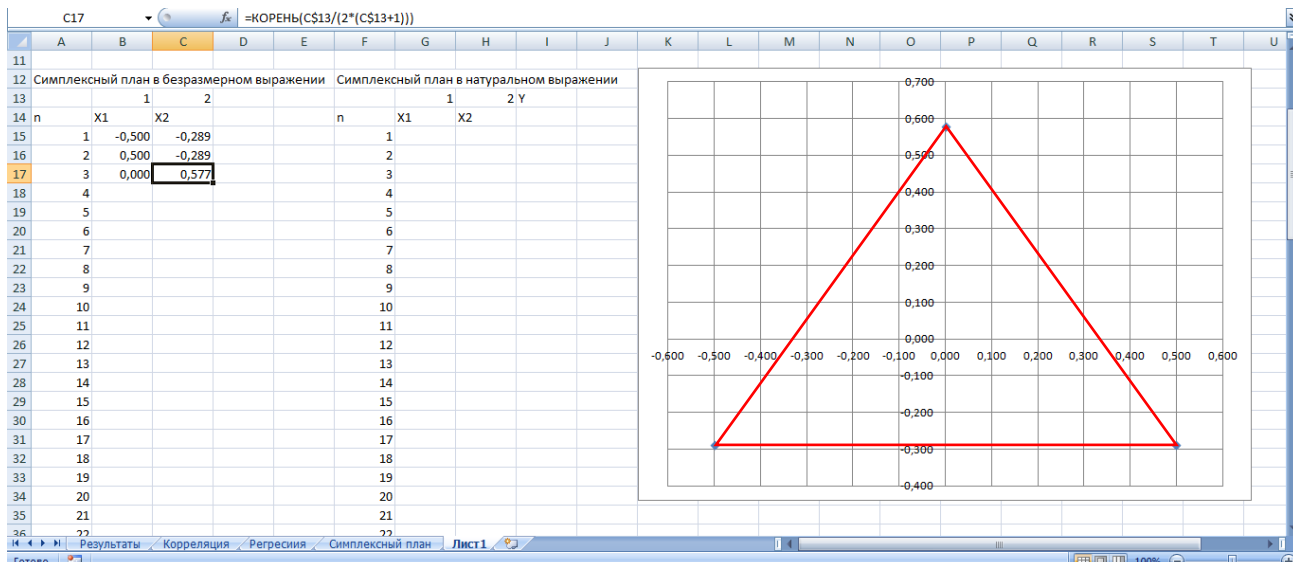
C17 =КОРЕНЬ(C$13/(2*(C$13+1)))

| | A | B | C | D | E | F | G | H | I | J | K | L | M | N | O | P | Q | R | S | T | U |
|---|---|---|---|---|---|---|---|---|---|---|---|---|---|---|---|---|---|---|---|---|---|
| 11 | | | | | | | | | | | | | | | | | | | | | |
| 12 | Симплексный план в безразмерном выражении | | | | | Симплексный план в натуральном выражении | | | | | | | | | | | | | | | |
| 13 | | 1 | 2 | | | | 1 | 2 | Y | | | | | | | | | | | | |
| 14 | n | X1 | X2 | | | n | X1 | X2 | | | | | | | | | | | | | |
| 15 | 1 | -0,500 | -0,289 | | | 1 | | | | | | | | | | | | | | | |
| 16 | 2 | 0,500 | -0,289 | | | 2 | | | | | | | | | | | | | | | |
| 17 | 3 | 0,000 | 0,577 | | | 3 | | | | | | | | | | | | | | | |
| 18 | 4 | | | | | 4 | | | | | | | | | | | | | | | |
| 19 | 5 | | | | | 5 | | | | | | | | | | | | | | | |
| 20 | 6 | | | | | 6 | | | | | | | | | | | | | | | |
| 21 | 7 | | | | | 7 | | | | | | | | | | | | | | | |
| 22 | 8 | | | | | 8 | | | | | | | | | | | | | | | |
| 23 | 9 | | | | | 9 | | | | | | | | | | | | | | | |
| 24 | 10 | | | | | 10 | | | | | | | | | | | | | | | |
| 25 | 11 | | | | | 11 | | | | | | | | | | | | | | | |
| 26 | 12 | | | | | 12 | | | | | | | | | | | | | | | |
| 27 | 13 | | | | | 13 | | | | | | | | | | | | | | | |
| 28 | 14 | | | | | 14 | | | | | | | | | | | | | | | |
| 29 | 15 | | | | | 15 | | | | | | | | | | | | | | | |
| 30 | 16 | | | | | 16 | | | | | | | | | | | | | | | |
| 31 | 17 | | | | | 17 | | | | | | | | | | | | | | | |
| 32 | 18 | | | | | 18 | | | | | | | | | | | | | | | |
| 33 | 19 | | | | | 19 | | | | | | | | | | | | | | | |
| 34 | 20 | | | | | 20 | | | | | | | | | | | | | | | |
| 35 | 21 | | | | | 21 | | | | | | | | | | | | | | | |
| 36 | 22 | | | | | 22 | | | | | | | | | | | | | | | |

0,700
0,600
0,500
0,400
0,300
0,200
0,100
0,000
-0,600 -0,500 -0,400 -0,300 -0,200 -0,100 0,000 0,100 0,200 0,300 0,400 0,500 0,600
-0,100
-0,200
-0,300
-0,400

Результаты | Корреляция | Регресия | Симплексный план | Лист1

Готово 100%